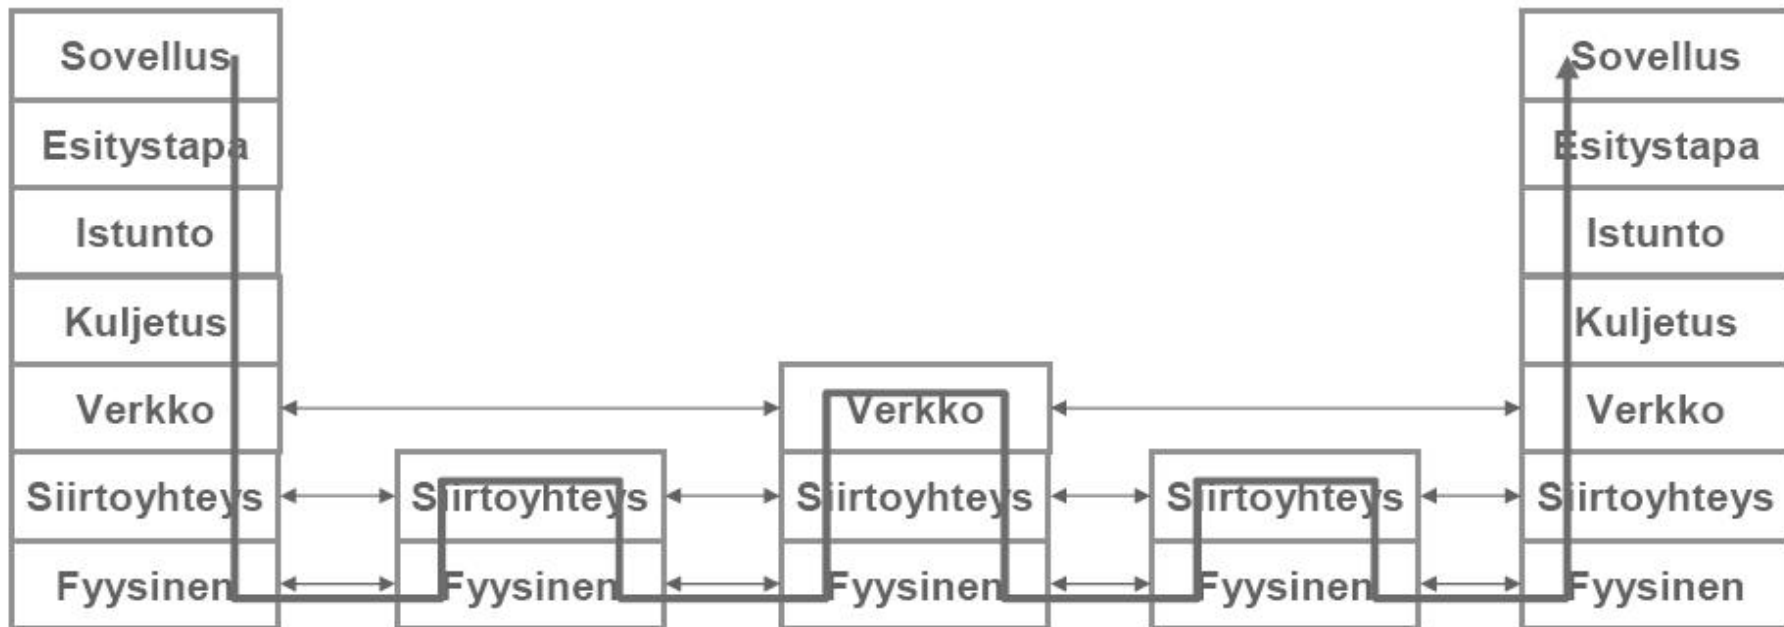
Sovellus
Esitystapa
Istunto
Kuljetus
Verkko
Siirtoyhteys
Fyysinen

Siirtoyhteys
Fyysinen

Verkko
Siirtoyhteys
Fyysinen

Siirtoyhteys
Fyysinen

Sovellus
Esitystapa
Istunto
Kuljetus
Verkko
Siirtoyhteys
Fyysinen